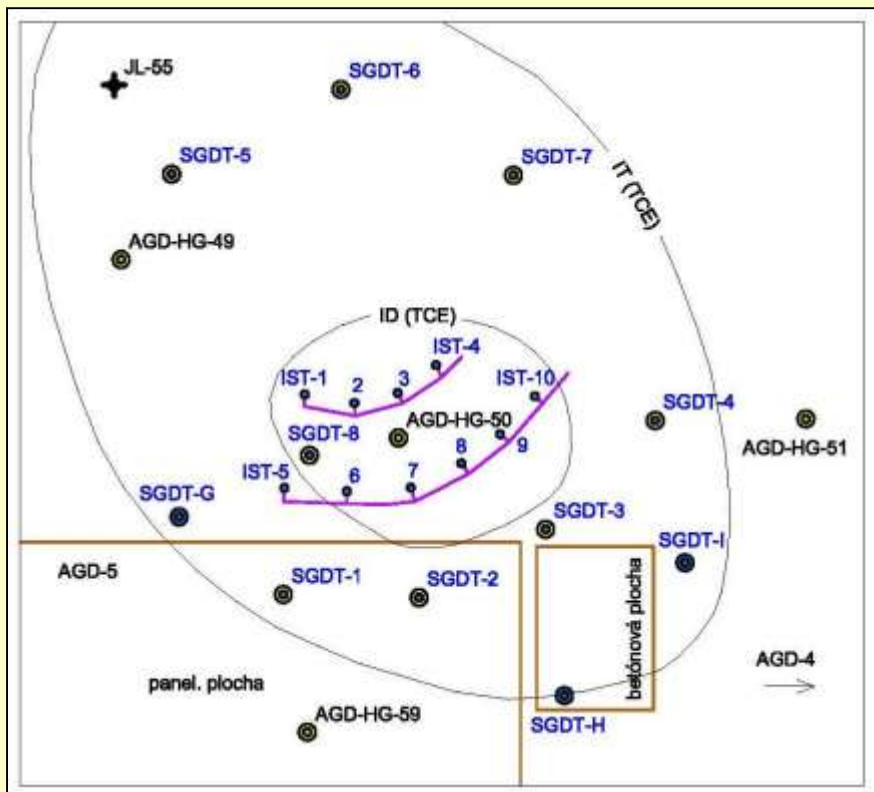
JL-55
SGDT-6
SGDT-5
SGDT-7
IT (TCE)
AGD-HG-49
ID (TCE)
IST-4
IST-1
2
3
IST-10
SGDT-4
AGD-HG-51
AGD-HG-50
SGDT-8
8
9
IST-5
6
7
SGDT-G
SGDT-3
SGDT-I
AGD-5
SGDT-1
SGDT-2
betónová plocha
AGD-4
panel. plocha
AGD-HG-59
SGDT-H